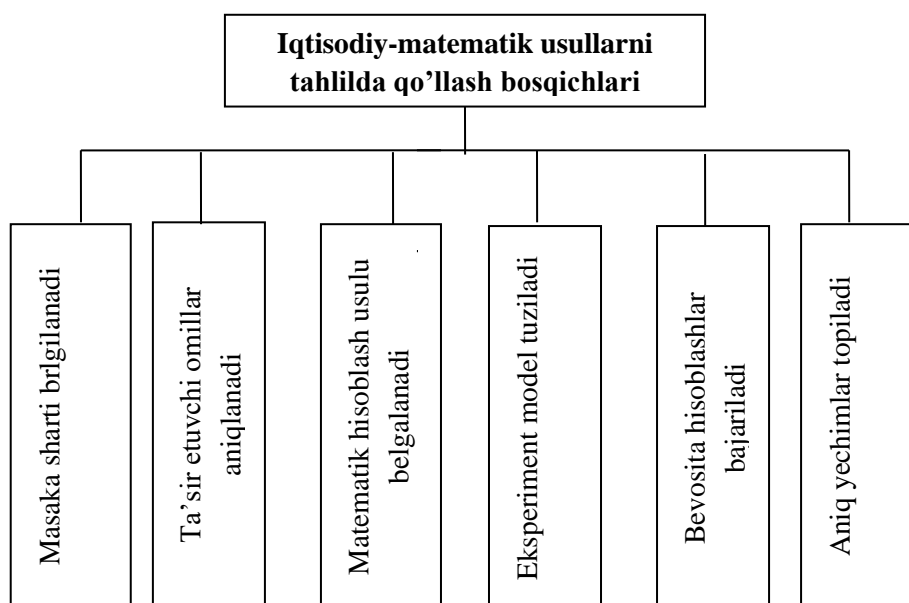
Iqtisodiy-matematik usullarni tahlilda qo'llash bosqichlari

Masaka sharti brlgilanadi

Ta'sir etuvchi omillar aniqlanadi

Matematik hisoblash usulu belgalanadi

Eksperiment model tuziladi

Bevosita hisoblashlar bajariladi

Aniq yechimlar topiladi